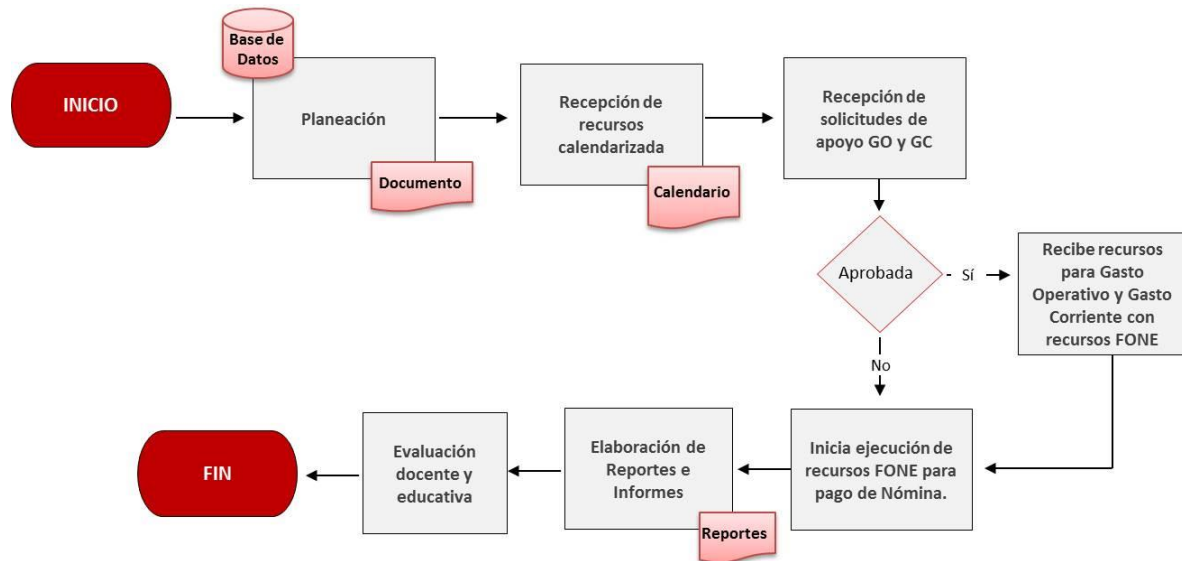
INICIO

Base de Datos

Planeación

Documento

Recepción de recursos calendarizada

Calendario

Recepción de solicitudes de apoyo GO y GC

Aprobada

- Sí

Recibe recursos para Gasto Operativo y Gasto Corriente con recursos FONE

No

Inicia ejecución de recursos FONE para pago de Nómina.

Elaboración de Reportes e Informes

Reportes

Evaluación docente y educativa

FIN